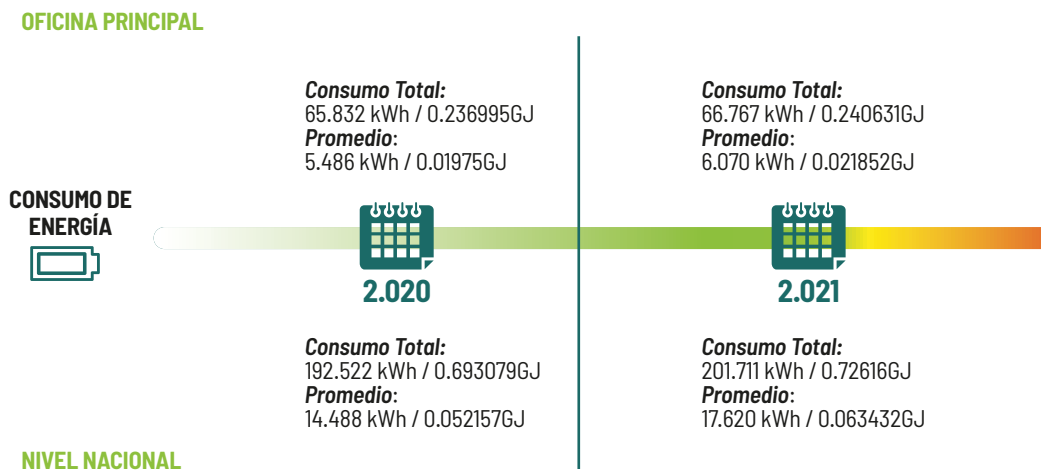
OFICINA PRINCIPAL

Consumo Total:
65.832 kWh / 0.236995GJ
Promedio:
5.486 kWh / 0.01975GJ

Consumo Total:
66.767 kWh / 0.240631GJ
Promedio:
6.070 kWh / 0.021852GJ

CONSUMO DE ENERGÍA

2.020

2.021

Consumo Total:
192.522 kWh / 0.693079GJ
Promedio:
14.488 kWh / 0.052157GJ

Consumo Total:
201.711 kWh / 0.72616GJ
Promedio:
17.620 kWh / 0.063432GJ

NIVEL NACIONAL